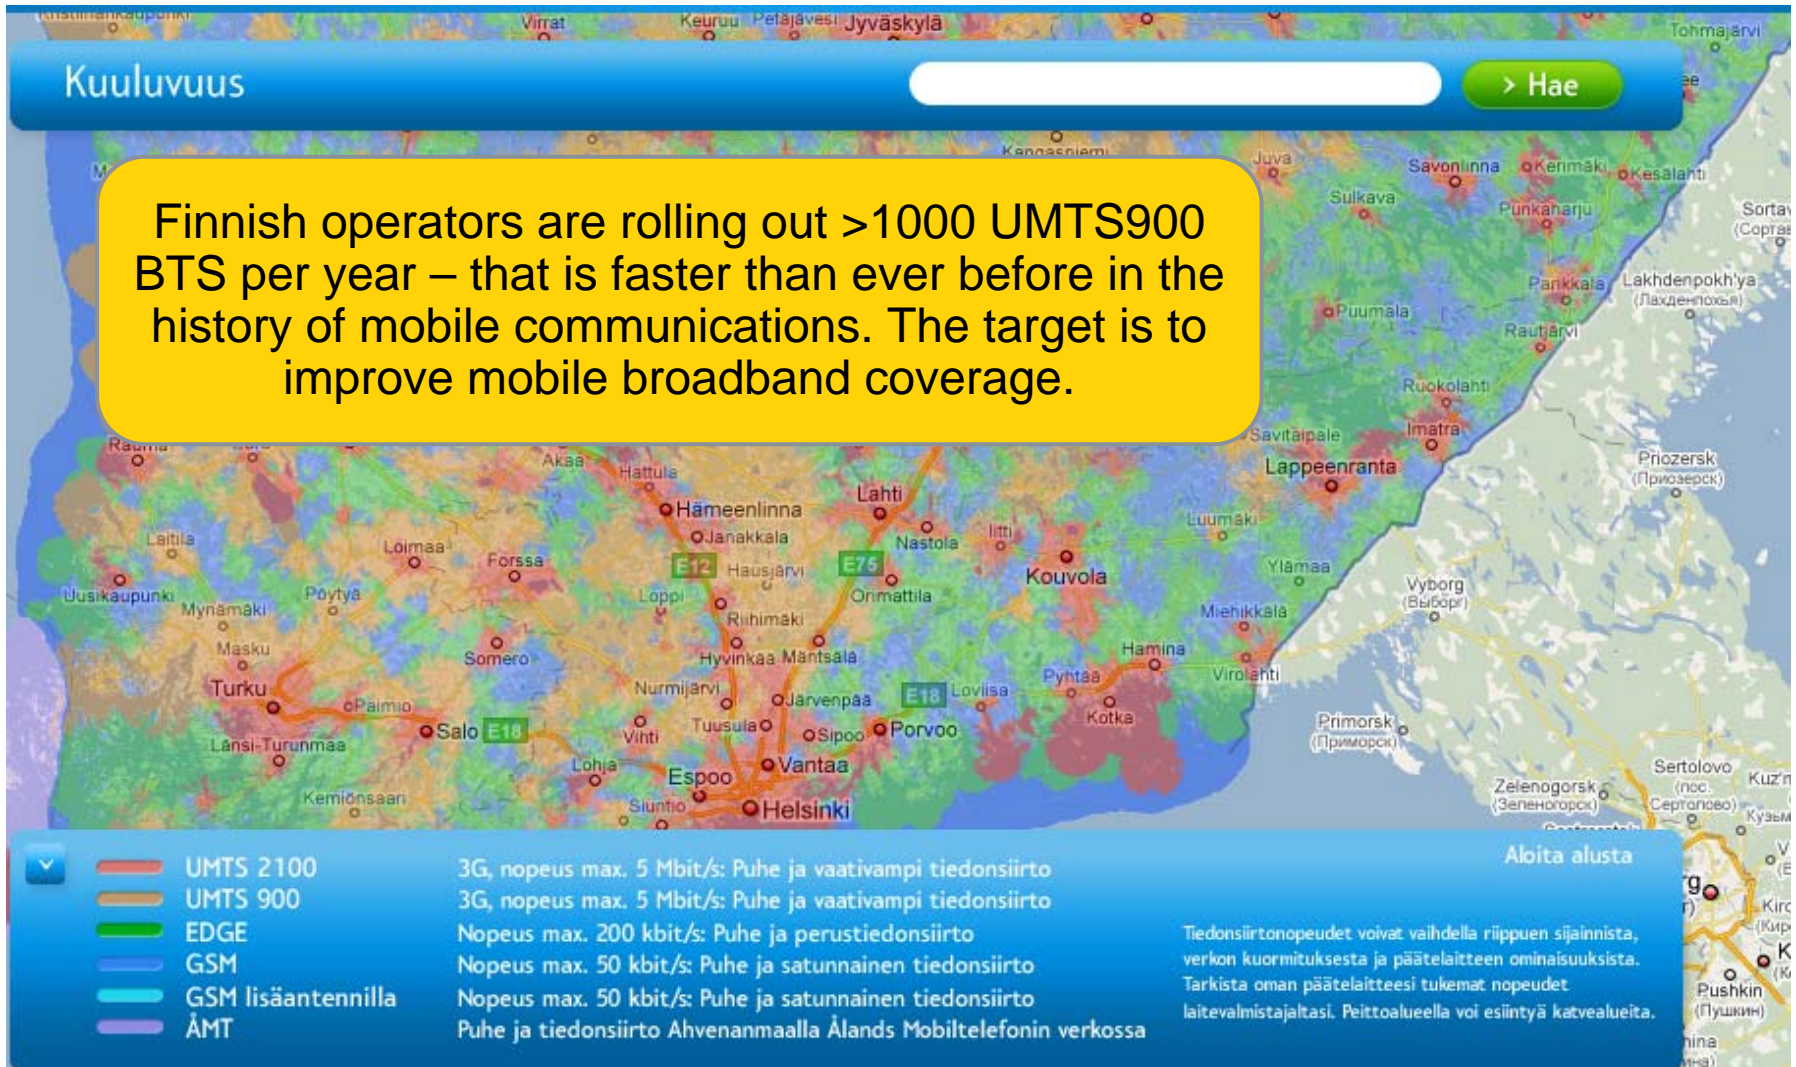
Kristiinankaupunki Virrat Keuruu Petäjävesi Jyväskylä Tohmajärvi

Kuuluvuus

> Hae

Finnish operators are rolling out >1000 UMTS900 BTS per year – that is faster than ever before in the history of mobile communications. The target is to improve mobile broadband coverage.

Kangasniemi Juva Savonlinna Kerimäki Kesälahti Sulkava Punkaharju Sortav (Сортав Parikkala Lakhdenpokh'ya (Лахденпохья) Puumala Rautjärvi Ruokolahti Imatra Savitaipale Lappeenranta Priozersk (Приозерск) Rauma Akaa Hattula Lahti Hämeenlinna Janakkala Nastola Iitti Luumäki Laitila Loimaa Forssa E12 Hausjärvi E75 Kouvola Ylämaa Uusikaupunki Pöytyä Loppi Orimattila Vyborg (Выборг) Mynämäki Riihimäki Miehikkälä Masku Somero Hyvinkää Mäntsälä Hamina Turku Nurmijärvi Pyhtää Virolahti Paimio Järvenpää E18 Loviisa Kotka Salo E18 Vihti Tuusula Sipoo Porvoo Primorsk (Приморск) Länsi-Turunmaa Lohja Vantaa Espoo Sertolovo Kemiönsaari Siuntio Helsinki Zelenogorsk (Зеленогорск) (пос. Сертолово) Kuz'm Кузьм

| | | |
|---|---|---|
| UMTS 2100 | 3G, nopeus max. 5 Mbit/s: Puhe ja vaativampi tiedonsiirto | |
| UMTS 900 | 3G, nopeus max. 5 Mbit/s: Puhe ja vaativampi tiedonsiirto | |
| EDGE | Nopeus max. 200 kbit/s: Puhe ja perustiedonsiirto | |
| GSM | Nopeus max. 50 kbit/s: Puhe ja satunnainen tiedonsiirto | |
| GSM lisäantennilla | Nopeus max. 50 kbit/s: Puhe ja satunnainen tiedonsiirto | |
| ÅMT | Puhe ja tiedonsiirto Ahvenanmaalla Ålands Mobiltelefonin verkossa | |

Aloita alusta

Tiedonsiirtonopeudet voivat vaihdella riippuen sijainnista, verkon kuormituksesta ja päätelaitteen ominaisuuksista. Tarkista oman päätelaitteesi tukemat nopeudet laitevalmistajaltasi. Peittoalueella voi esiintyä katvealueita.

Pushkin (Пушкин) Kiro (Кир